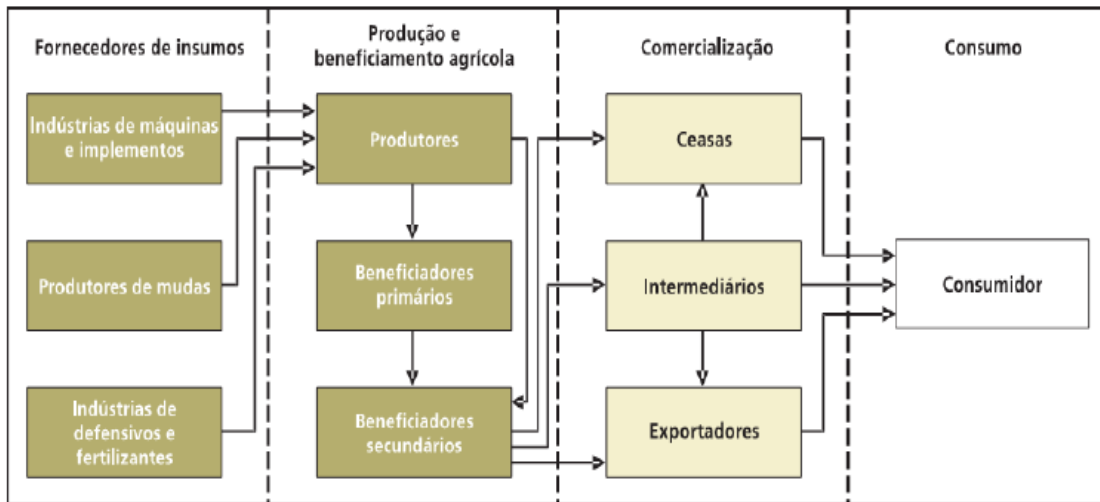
Fornecedores de insumos

Indústrias de máquinas e implementos

Produtores de mudas

Indústrias de defensivos e fertilizantes

Produção e beneficiamento agrícola

Produtores

Beneficiadores primários

Beneficiadores secundários

Comercialização

Ceasas

Intermediários

Exportadores

Consumo

Consumidor